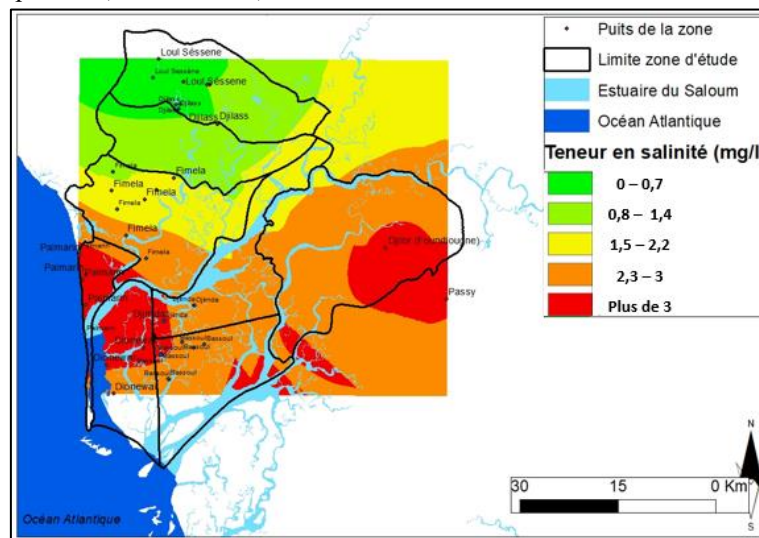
Puits de la zone
Limite zone d'étude
Estuaire du Saloum
Océan Atlantique
Teneur en salinité (mg/l
0 – 0,7
0,8 – 1,4
1,5 – 2,2
2,3 – 3
Plus de 3

Loul Séssène
Loul Séssène
Loul Séssène
Djilass
Djilass
Djilass Djilass
Fimela
Fimela
Fimela
Fimela
Fimela
Fimela
Palmarin
Palmarin
Palmarin
Palmarin
Djilor (Foundiougne)
Passy
Djirnda
Djirnda
Bassoul
Bassoul
Bassoul
Dionewar
Océan Atlantique
30
15
0 Km
N
S